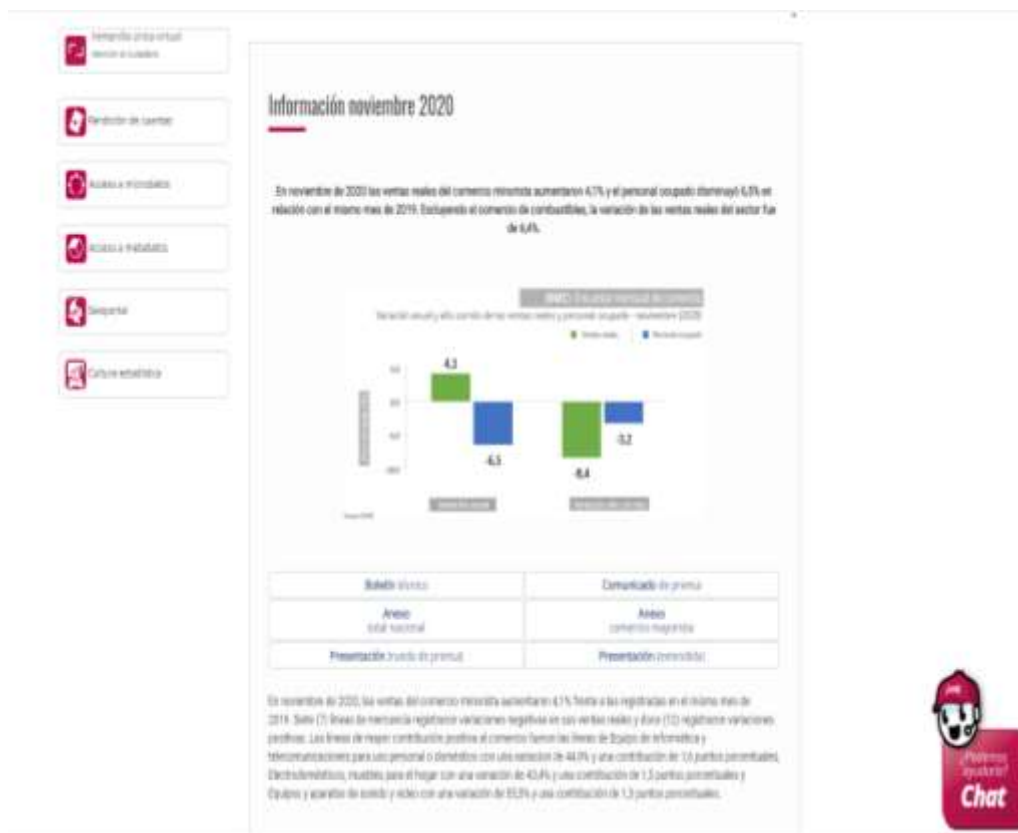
Ventanilla única virtual
Servicio al ciudadano

Rendición de cuentas

Acceso a microdatos

Acceso a metadatos

Geoportal

Cultura estadística

Información noviembre 2020

En noviembre de 2020 las ventas reales del comercio minorista aumentaron 4,1% y el personal ocupado disminuyó 6,5% en relación con el mismo mes de 2019. Excluyendo el comercio de combustibles, la variación de las ventas reales del sector fue de 6,4%.

EMC - Encuesta mensual de comercio
Variación anual y año corrido de las ventas reales y personal ocupado - noviembre 2020

Ventas reales | Personal ocupado

4,1
-6,5
-8,4
-3,2

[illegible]
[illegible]

Fuente: DANE

| Boletín técnico | Comunicado de prensa |
|---|---|
| Anexo total nacional | Anexo comercio magnorista |
| Presentación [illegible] | Presentación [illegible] |

En noviembre de 2020, las ventas del comercio minorista aumentaron 4,1% frente a las registradas en el mismo mes de 2019. Siete (7) líneas de mercancía registraron variaciones negativas en sus ventas reales y doce (12) registraron variaciones positivas. Las líneas de mayor contribución positiva al comercio fueron las líneas de Equipo de informática y telecomunicaciones para uso personal o doméstico con una variación de 44,0% y una contribución de 1,6 puntos porcentuales, Electrodomésticos, muebles para el hogar con una variación de 43,6% y una contribución de 1,5 puntos porcentuales y Equipos y aparatos de sonido y video con una variación de 65,5% y una contribución de 1,3 puntos porcentuales.

¿Podemos ayudarte?
Chat